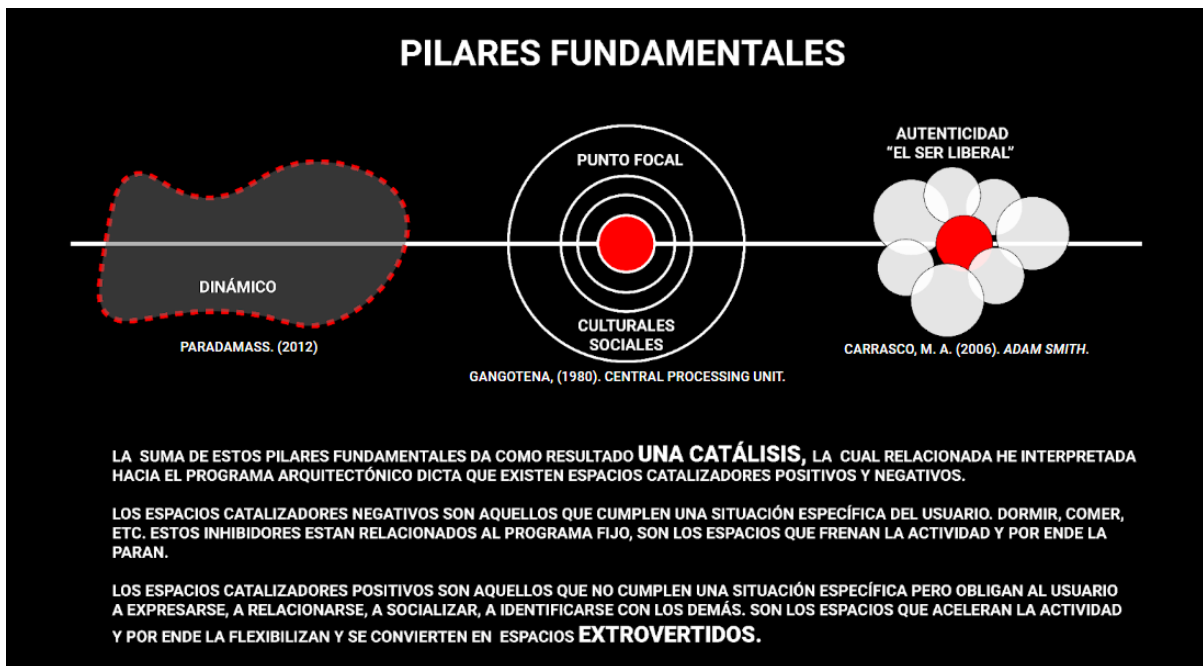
PILARES FUNDAMENTALES

DINÁMICO

PARADAMASS. (2012)

PUNTO FOCAL

CULTURALES
SOCIALES

GANGOTENA, (1980). CENTRAL PROCESSING UNIT.

AUTENTICIDAD
"EL SER LIBERAL"

CARRASCO, M. A. (2006). ADAM SMITH.

LA SUMA DE ESTOS PILARES FUNDAMENTALES DA COMO RESULTADO UNA CATÁLISIS, LA CUAL RELACIONADA HE INTERPRETADA HACIA EL PROGRAMA ARQUITECTÓNICO DICTA QUE EXISTEN ESPACIOS CATALIZADORES POSITIVOS Y NEGATIVOS.

LOS ESPACIOS CATALIZADORES NEGATIVOS SON AQUELLOS QUE CUMPLEN UNA SITUACIÓN ESPECÍFICA DEL USUARIO. DORMIR, COMER, ETC. ESTOS INHIBIDORES ESTAN RELACIONADOS AL PROGRAMA FIJO, SON LOS ESPACIOS QUE FRENAN LA ACTIVIDAD Y POR ENDE LA PARAN.

LOS ESPACIOS CATALIZADORES POSITIVOS SON AQUELLOS QUE NO CUMPLEN UNA SITUACIÓN ESPECÍFICA PERO OBLIGAN AL USUARIO A EXPRESARSE, A RELACIONARSE, A SOCIALIZAR, A IDENTIFICARSE CON LOS DEMÁS. SON LOS ESPACIOS QUE ACELERAN LA ACTIVIDAD Y POR ENDE LA FLEXIBILIZAN Y SE CONVIERTEN EN ESPACIOS EXTROVERTIDOS.